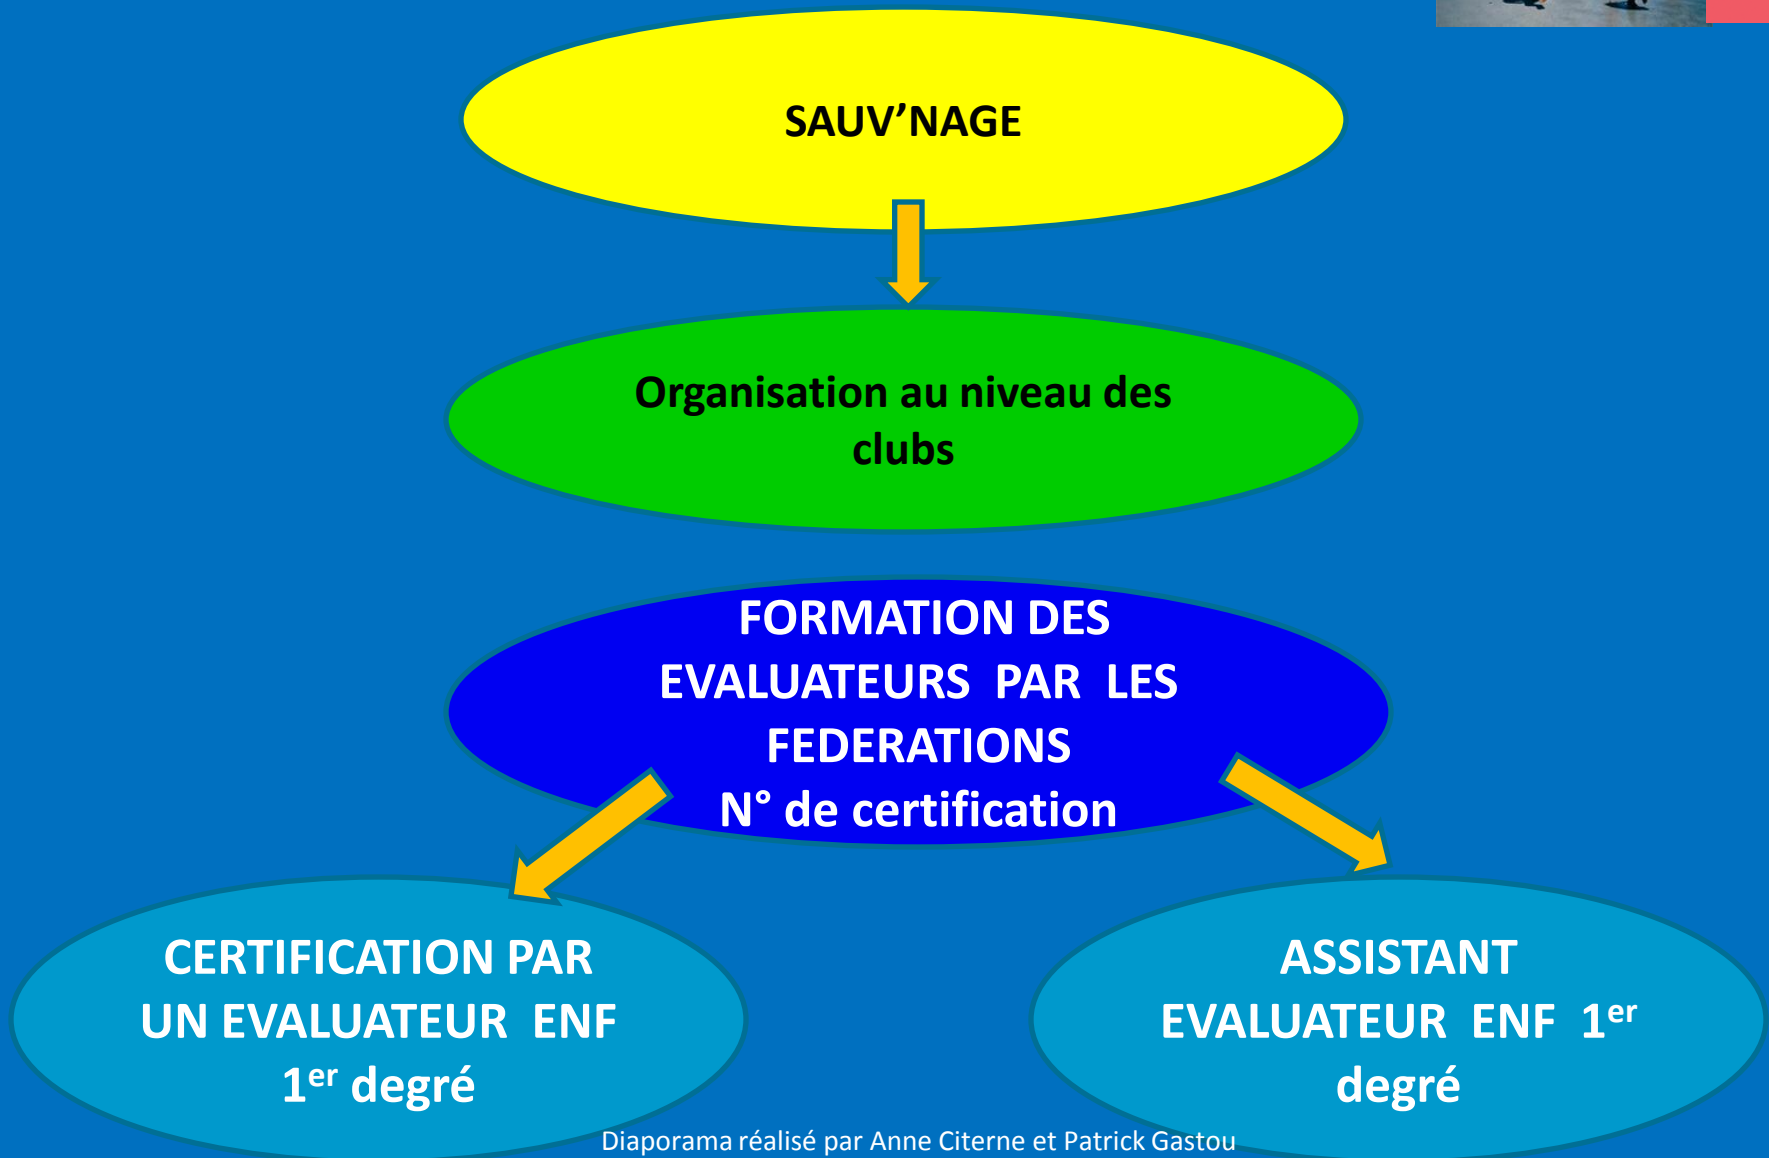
SAUV’NAGE

Organisation au niveau des clubs

FORMATION DES EVALUATEURS PAR LES FEDERATIONS
N° de certification

CERTIFICATION PAR UN EVALUATEUR ENF $1^{er}$ degré

ASSISTANT EVALUATEUR ENF $1^{er}$ degré

Diaporama réalisé par Anne Citerne et Patrick Gastou